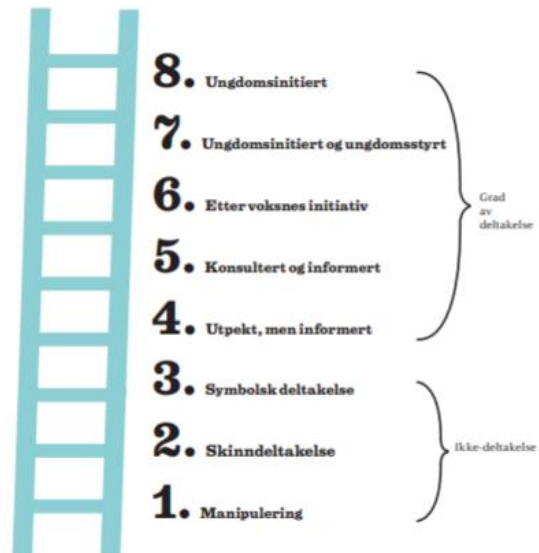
8. Ungdomsinitiert

7. Ungdomsinitiert og ungdomsstyrt

6. Etter voksnes initiativ

5. Konsultert og informert

4. Utpekt, men informert

3. Symbolsk deltakelse

2. Skinndeltakelse

1. Manipulering

Grad av deltakelse

Ikke-deltakelse